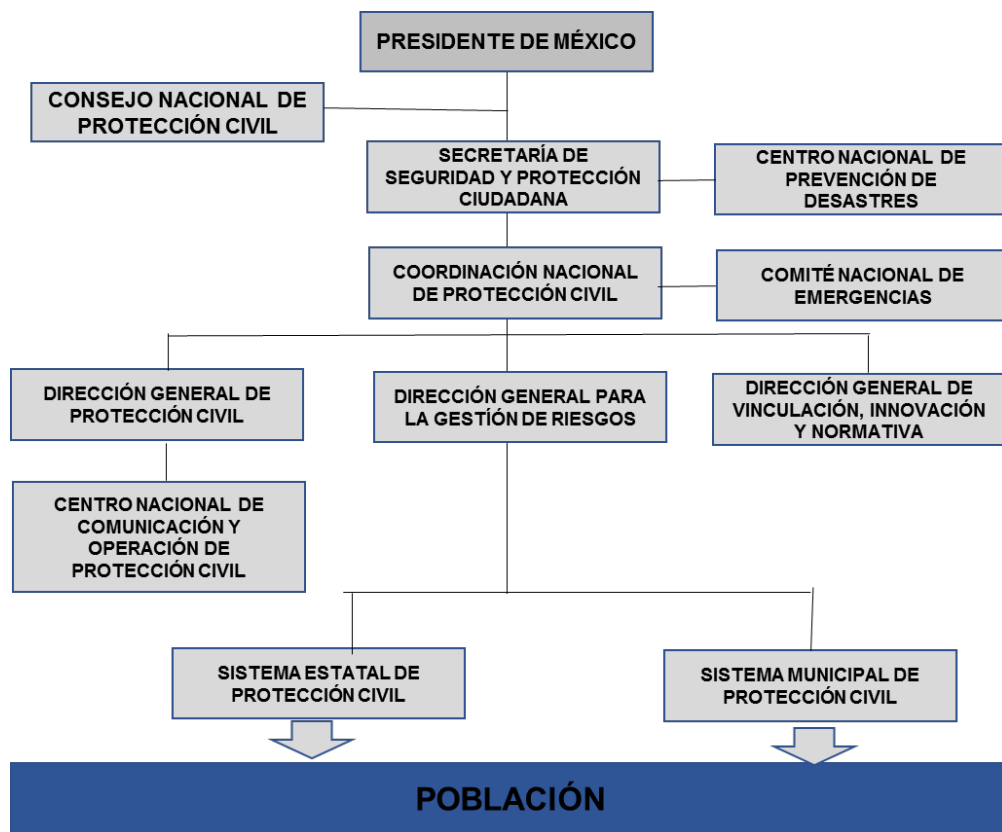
PRESIDENTE DE MÉXICO

CONSEJO NACIONAL DE PROTECCIÓN CIVIL

SECRETARÍA DE SEGURIDAD Y PROTECCIÓN CIUDADANA

CENTRO NACIONAL DE PREVENCIÓN DE DESASTRES

COORDINACIÓN NACIONAL DE PROTECCIÓN CIVIL

COMITÉ NACIONAL DE EMERGENCIAS

DIRECCIÓN GENERAL DE PROTECCIÓN CIVIL

DIRECCIÓN GENERAL PARA LA GESTIÓN DE RIESGOS

DIRECCIÓN GENERAL DE VINCULACIÓN, INNOVACIÓN Y NORMATIVA

CENTRO NACIONAL DE COMUNICACIÓN Y OPERACIÓN DE PROTECCIÓN CIVIL

SISTEMA ESTATAL DE PROTECCIÓN CIVIL

SISTEMA MUNICIPAL DE PROTECCIÓN CIVIL

POBLACIÓN